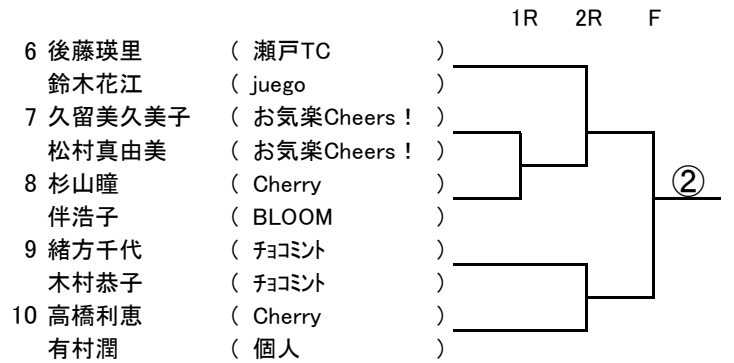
1R　2R　F

6 後藤瑛里 ( 瀬戸TC )
鈴木花江 ( juego )
7 久留美久美子 ( お気楽Cheers！ )
松村真由美 ( お気楽Cheers！ )
8 杉山瞳 ( Cherry )
伴浩子 ( BLOOM )
9 緒方千代 ( ﾁｮｺﾐﾝﾄ )
木村恭子 ( ﾁｮｺﾐﾝﾄ )
10 高橋利恵 ( Cherry )
有村潤 ( 個人 )

②